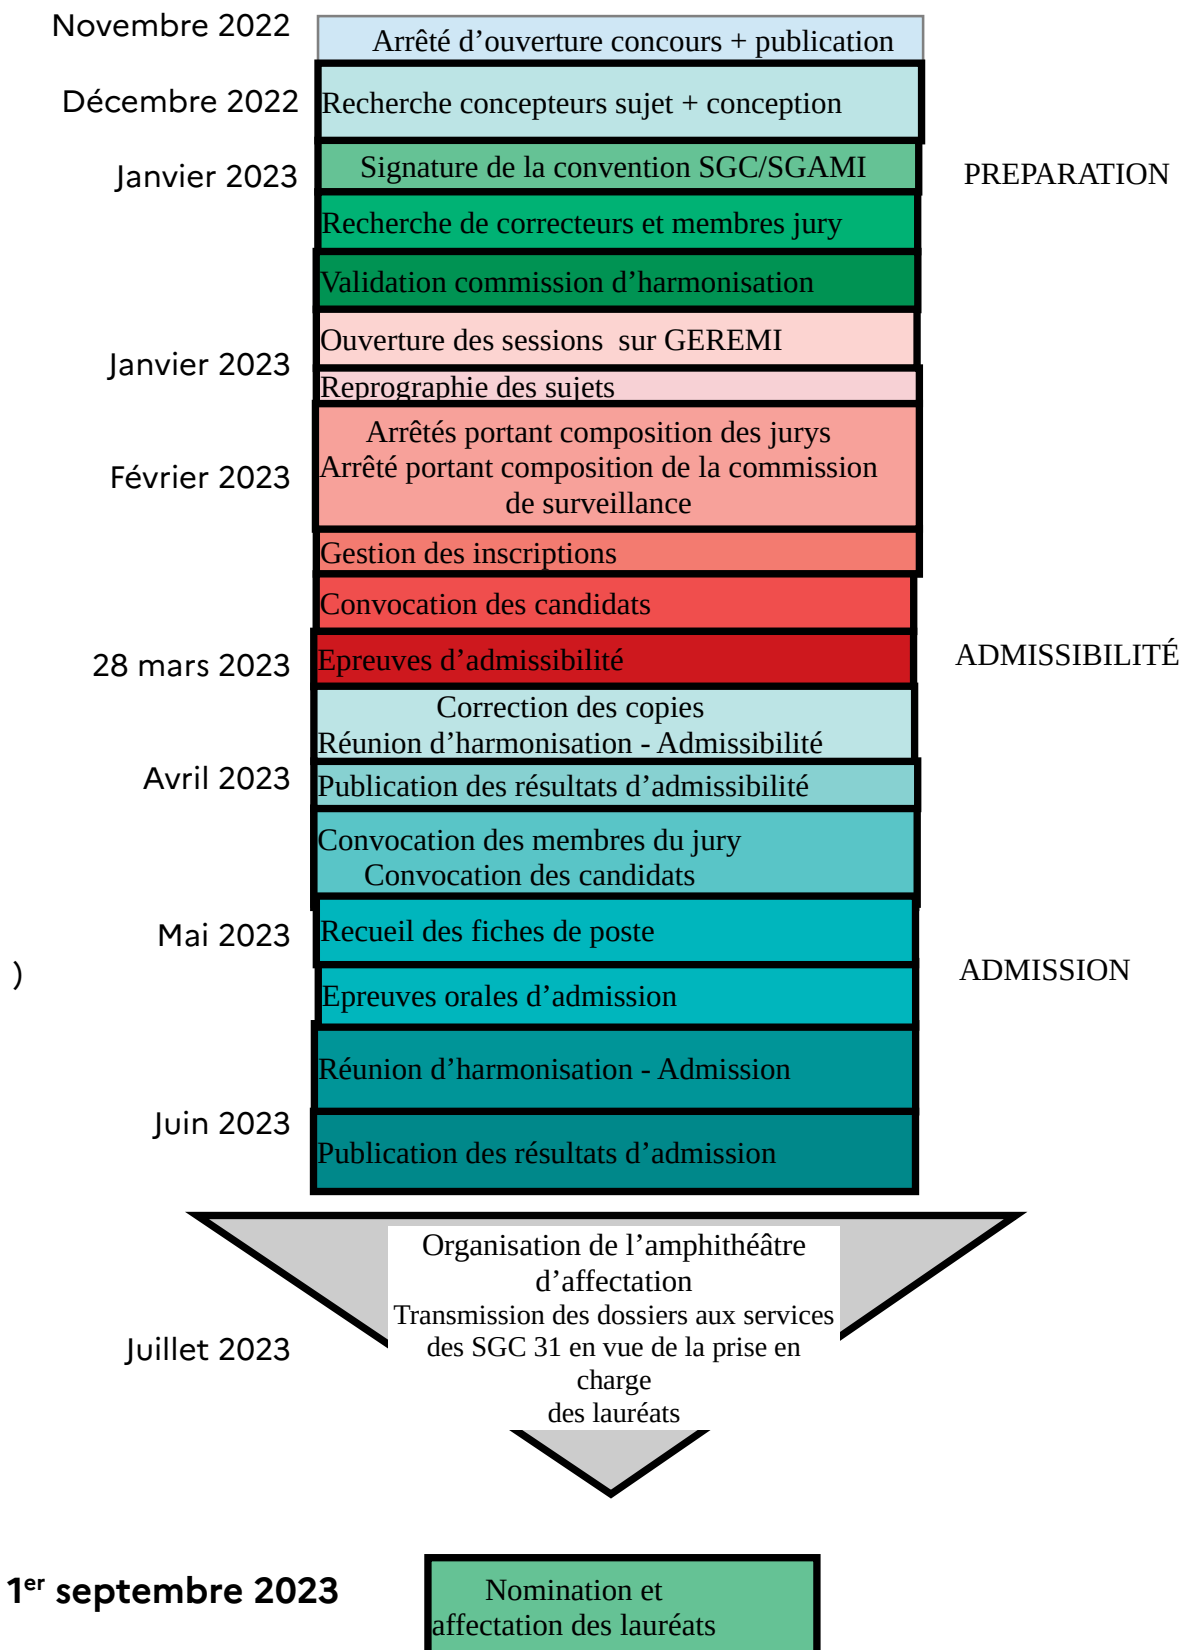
Novembre 2022
Arrêté d'ouverture concours + publication

Décembre 2022
Recherche concepteurs sujet + conception

Janvier 2023
Signature de la convention SGC/SGAMI

PREPARATION

Recherche de correcteurs et membres jury

Validation commission d'harmonisation

Ouverture des sessions sur GEREMI

Janvier 2023
Reprographie des sujets

Février 2023
Arrêtés portant composition des jurys
Arrêté portant composition de la commission de surveillance

Gestion des inscriptions

Convocation des candidats

28 mars 2023
Epreuves d'admissibilité

ADMISSIBILITÉ

Correction des copies
Réunion d'harmonisation - Admissibilité

Avril 2023
Publication des résultats d'admissibilité

Convocation des membres du jury
Convocation des candidats

Mai 2023
Recueil des fiches de poste

)

ADMISSION

Epreuves orales d'admission

Réunion d'harmonisation - Admission

Juin 2023
Publication des résultats d'admission

Organisation de l'amphithéâtre d'affectation
Transmission des dossiers aux services des SGC 31 en vue de la prise en charge
des lauréats

Juillet 2023

1$^{er}$ septembre 2023
Nomination et affectation des lauréats